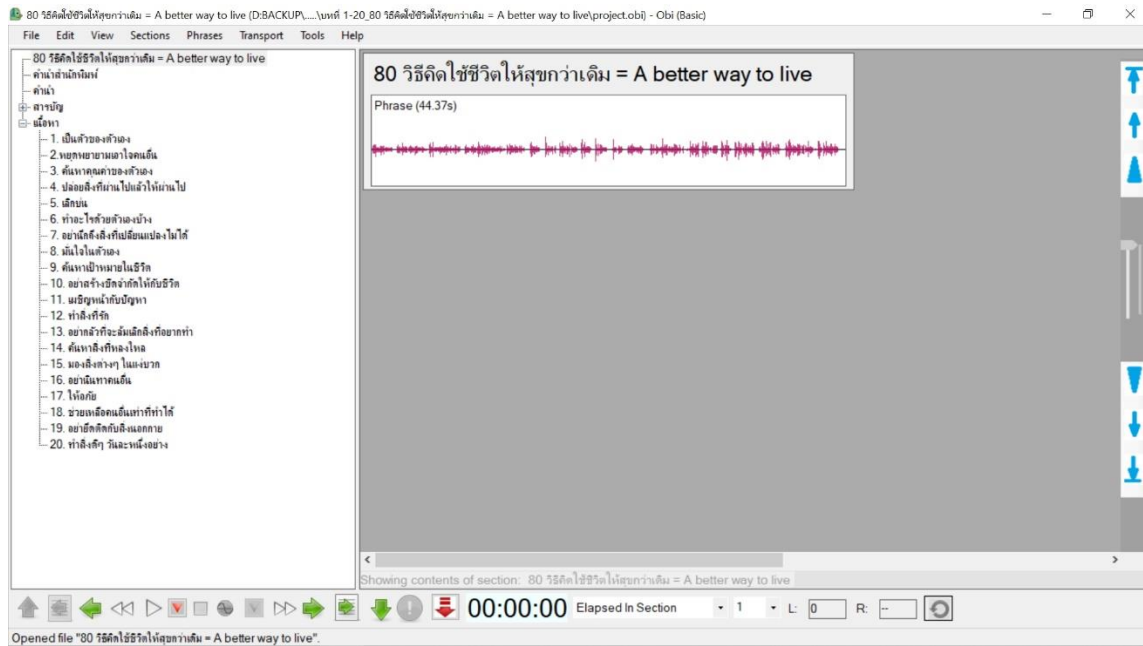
80 วิธีคิดใช้ชีวิตให้สุขกว่าเดิม = A better way to live (D:BACKUP\.....\บทที่ 1-20_80 วิธีคิดใช้ชีวิตให้สุขกว่าเดิม = A better way to live\project.obi) - Obi (Basic)

File Edit View Sections Phrases Transport Tools Help

80 วิธีคิดใช้ชีวิตให้สุขกว่าเดิม = A better way to live
คำนำสำนักพิมพ์
คำนำ
สารบัญ
เนื้อหา
1. เป็นตัวของตัวเอง
2. หยุดพยายามเอาใจคนอื่น
3. ค้นหาคุณค่าของตัวเอง
4. ปล่อยสิ่งที่ผ่านไปแล้วให้ผ่านไป
5. เลิกบ่น
6. ทำอะไรด้วยตัวเองบ้าง
7. อย่านึกถึงสิ่งที่เปลี่ยนแปลงไม่ได้
8. มั่นใจในตัวเอง
9. ค้นหาเป้าหมายในชีวิต
10. อย่าสร้างขีดจำกัดให้กับชีวิต
11. เผชิญหน้ากับปัญหา
12. ทำสิ่งที่รัก
13. อย่ากลัวที่จะล้มเลิกสิ่งที่อยากทำ
14. ค้นหาสิ่งที่หลงใหล
15. มองสิ่งต่างๆ ในแง่บวก
16. อย่านินทาคนอื่น
17. ให้อภัย
18. ช่วยเหลือคนอื่นเท่าที่ทำได้
19. อย่ายึดติดกับสิ่งนอกกาย
20. ทำสิ่งดีๆ วันละหนึ่งอย่าง

80 วิธีคิดใช้ชีวิตให้สุขกว่าเดิม = A better way to live
Phrase (44.37s)

Showing contents of section: 80 วิธีคิดใช้ชีวิตให้สุขกว่าเดิม = A better way to live

00:00:00 Elapsed In Section 1 L: 0 R: --

Opened file "80 วิธีคิดใช้ชีวิตให้สุขกว่าเดิม = A better way to live".